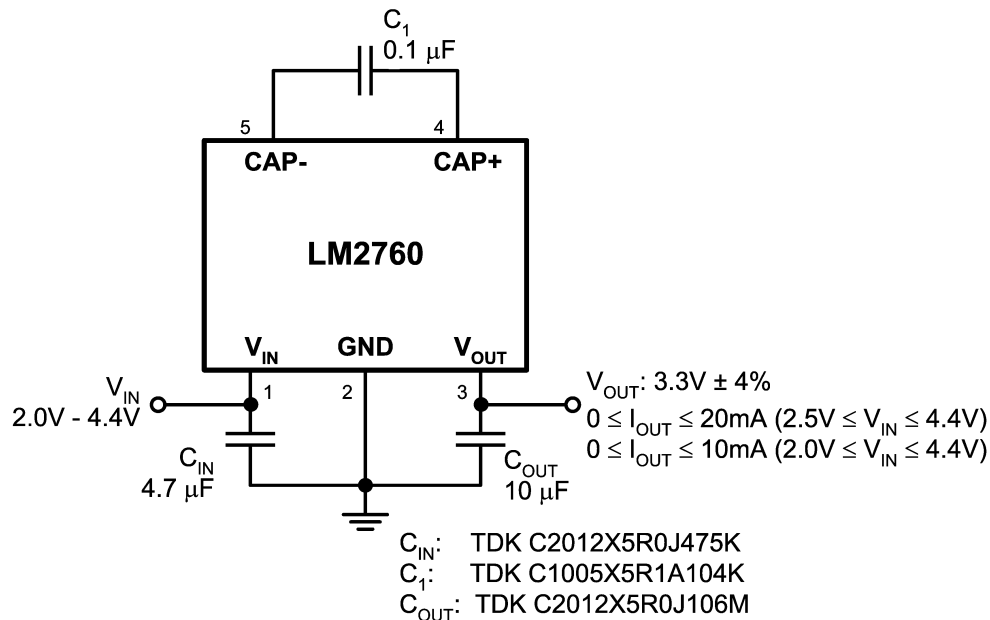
$C_1$
0.1 $\mu$F

5
4
CAP-
CAP+

LM2760

$V_{IN}$
GND
$V_{OUT}$

$V_{IN}$
2.0V - 4.4V
1
2
3
$C_{IN}$
4.7 $\mu$F
$C_{OUT}$
10 $\mu$F

$V_{OUT}$: 3.3V ± 4%
$0 \leq I_{OUT} \leq 20mA$ ($2.5V \leq V_{IN} \leq 4.4V$)
$0 \leq I_{OUT} \leq 10mA$ ($2.0V \leq V_{IN} \leq 4.4V$)

$C_{IN}$: TDK C2012X5R0J475K
$C_1$: TDK C1005X5R1A104K
$C_{OUT}$: TDK C2012X5R0J106M